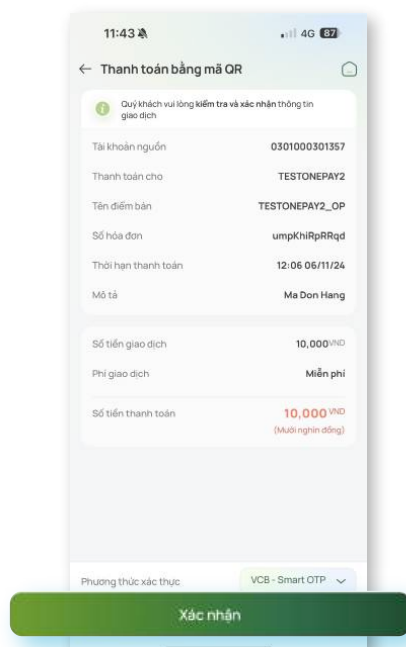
11:43
4G 87

← Thanh toán bằng mã QR

Quý khách vui lòng kiểm tra và xác nhận thông tin giao dịch

Tài khoản nguồn 0301000301357

Thanh toán cho TESTONEPAY2

Tên điểm bán TESTONEPAY2_OP

Số hóa đơn umpKhiRpRRqd

Thời hạn thanh toán 12:06 06/11/24

Mô tả Ma Don Hang

Số tiền giao dịch 10,000 VND

Phí giao dịch Miễn phí

Số tiền thanh toán 10,000 VND
(Mười nghìn đồng)

Phương thức xác thực VCB - Smart OTP

Xác nhận